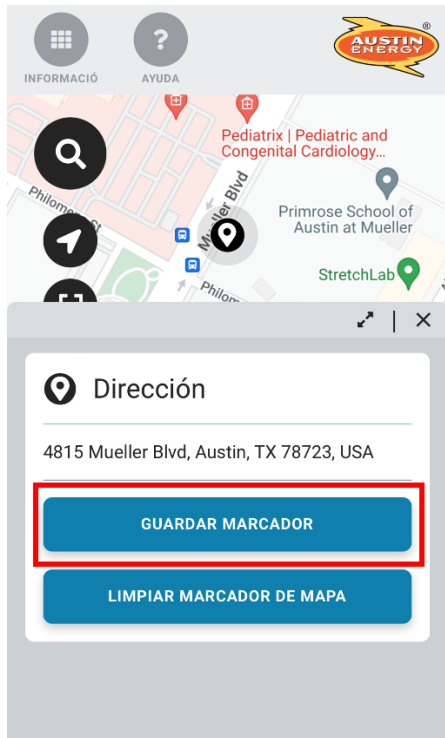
INFORMACIÓ

AYUDA

AUSTIN ENERGY ®

Pediatrix | Pediatric and Congenital Cardiology...

Mueller Blvd

Philomena St

Primrose School of Austin at Mueller

StretchLab

Philom

Dirección

4815 Mueller Blvd, Austin, TX 78723, USA

GUARDAR MARCADOR

LIMPIAR MARCADOR DE MAPA